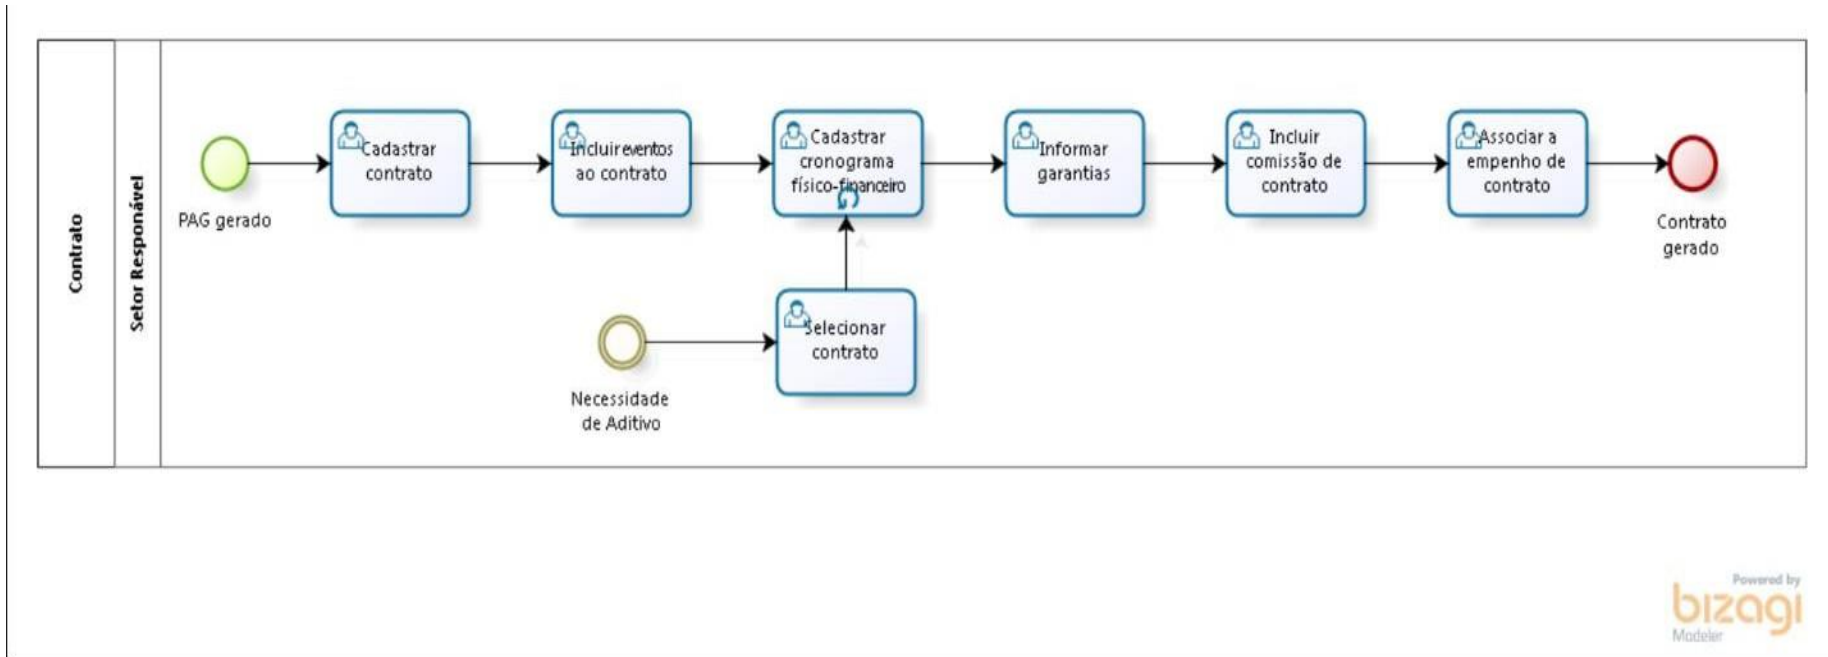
Contrato

Setor Responsável

PAG gerado

Cadastrar contrato

Incluir eventos ao contrato

Cadastrar cronograma físico-financeiro

Informar garantias

Incluir comissão de contrato

Associar a empenho de contrato

Contrato gerado

Necessidade de Aditivo

Selecionar contrato

Powered by
bizagi
Modeler